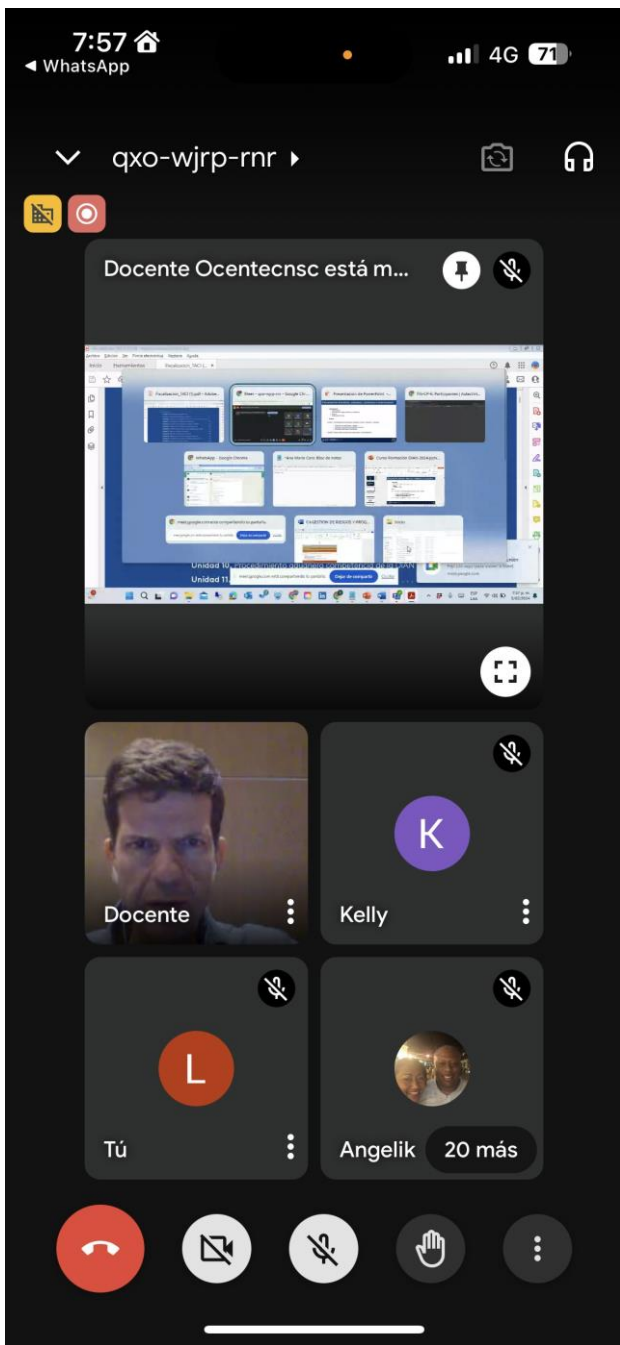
7:57
◀ WhatsApp
4G 71

qxo-wjrp-rnr ▸

Docente Ocentecnsc está m...

Unidad 10. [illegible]
Unidad 11. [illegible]

meet.google.com está compartiendo la pantalla. Dejar de compartir Ocultar

Docente

K
Kelly

L
Tú

Angelik 20 más